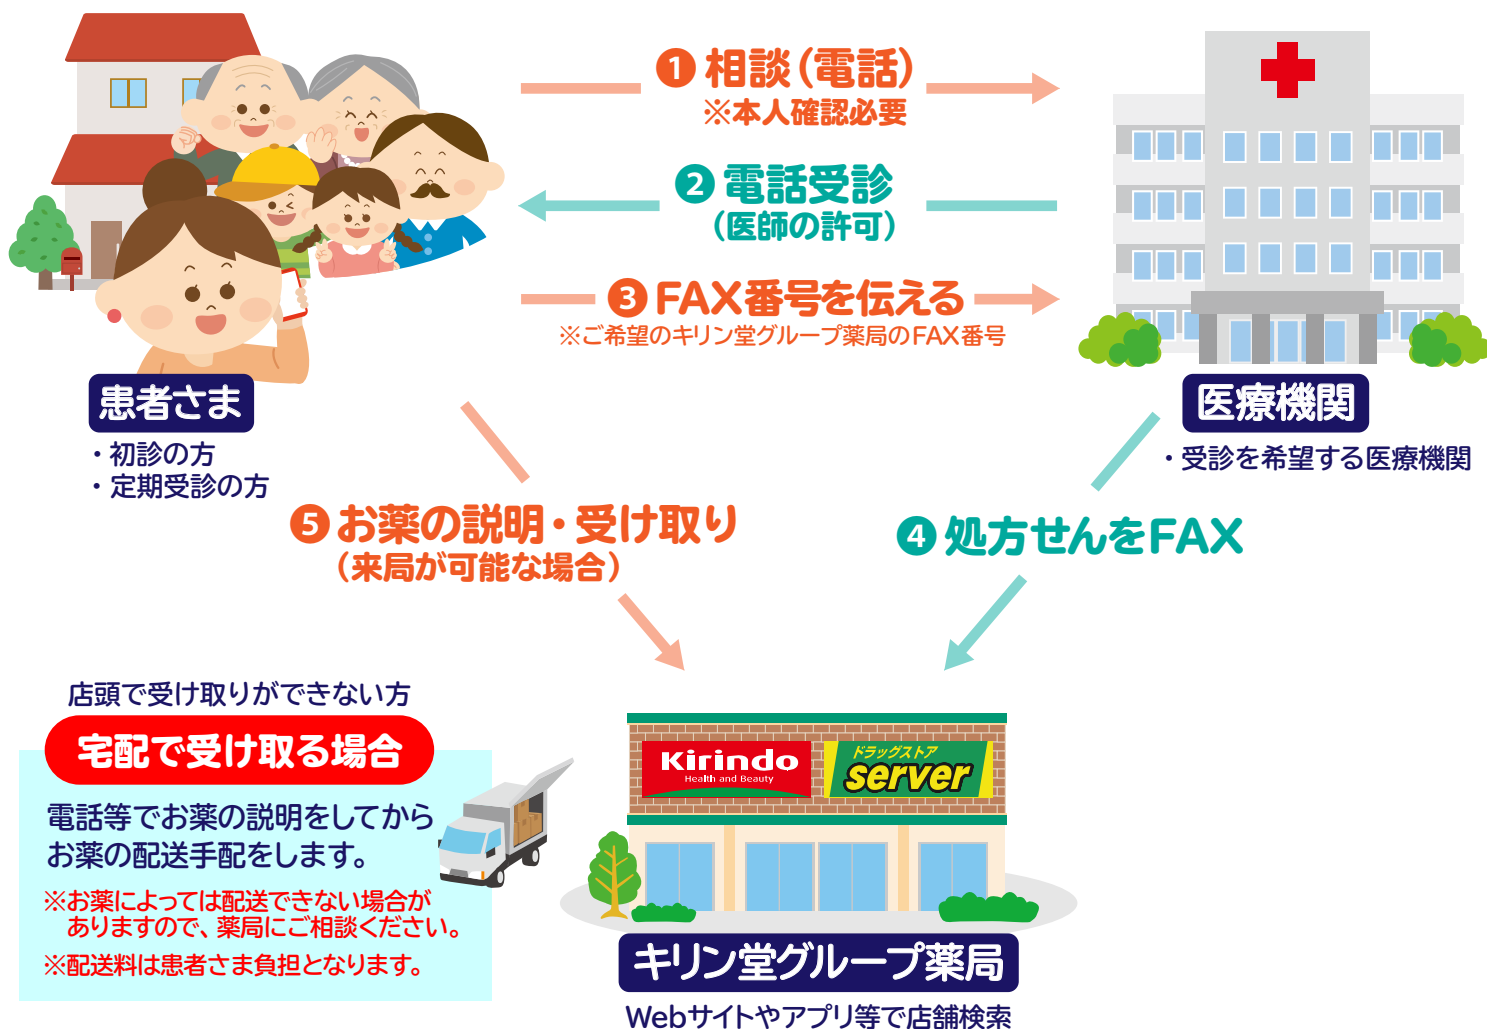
❶ 相談（電話）
※本人確認必要

❷ 電話受診
（医師の許可）

❸ FAX番号を伝える
※ご希望のキリン堂グループ薬局のFAX番号

患者さま
・初診の方
・定期受診の方

医療機関
・受診を希望する医療機関

❺ お薬の説明・受け取り
（来局が可能な場合）

❹ 処方せんをFAX

店頭で受け取りができない方
宅配で受け取る場合
電話等でお薬の説明をしてからお薬の配送手配をします。
※お薬によっては配送できない場合がありますので、薬局にご相談ください。
※配送料は患者さま負担となります。

Kirindo
Health and Beauty
ドラッグストア
server

キリン堂グループ薬局
Webサイトやアプリ等で店舗検索